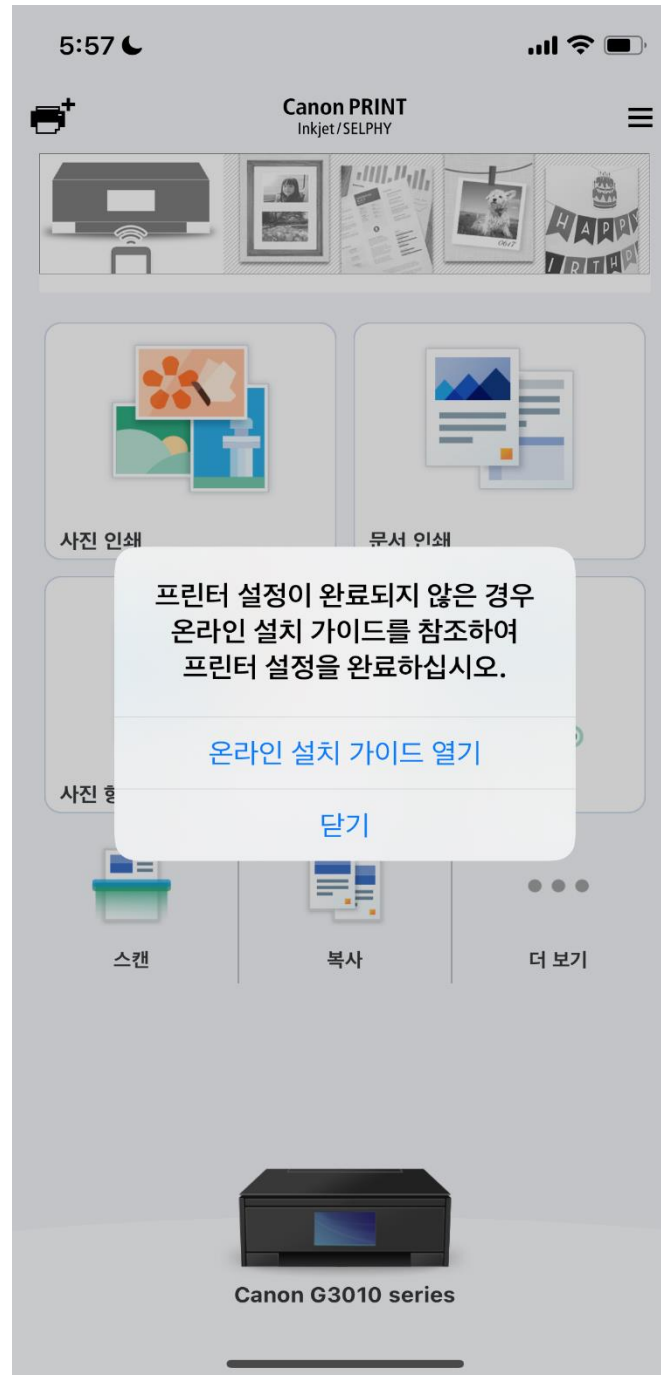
5:57

Canon PRINT
Inkjet/SELPHY

HAPPY
IRTHD

사진 인쇄

문서 인쇄

프린터 설정이 완료되지 않은 경우 온라인 설치 가이드를 참조하여 프린터 설정을 완료하십시오.

온라인 설치 가이드 열기

닫기

사진 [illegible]

스캔

복사

더 보기

Canon G3010 series